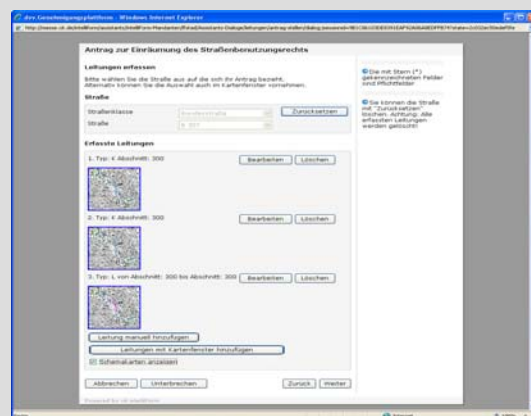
dev.Genehmigungsplattform - Windows Internet Explorer

Antrag zur Einräumung des Straßenbenutzungsrechts

Leitungen erfassen

Bitte wählen Sie die Straße aus auf die sich Ihr Antrag bezieht. Alternativ können Sie die Auswahl auch im Kartenfenster vornehmen.

Straße

Straßenklasse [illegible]

Straße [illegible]

Zurücksetzen

Erfasste Leitungen

1. Typ: ¢ Abschnitt: 300

Bearbeiten Löschen

2. Typ: ¢ Abschnitt: 300

Bearbeiten Löschen

3. Typ: L von Abschnitt: 300 bis Abschnitt: 300

Bearbeiten Löschen

Leitung manuell hinzufügen

Leitungen mit Kartenfenster hinzufügen

Schemakarten anzeigen

Abbrechen Unterbrechen Zurück Weiter

Die mit Stern (*) gekennzeichneten Felder sind Pflichtfelder

Sie können die Straße mit "Zurücksetzen" löschen. Achtung: Alle erfassten Leitungen werden gelöscht!